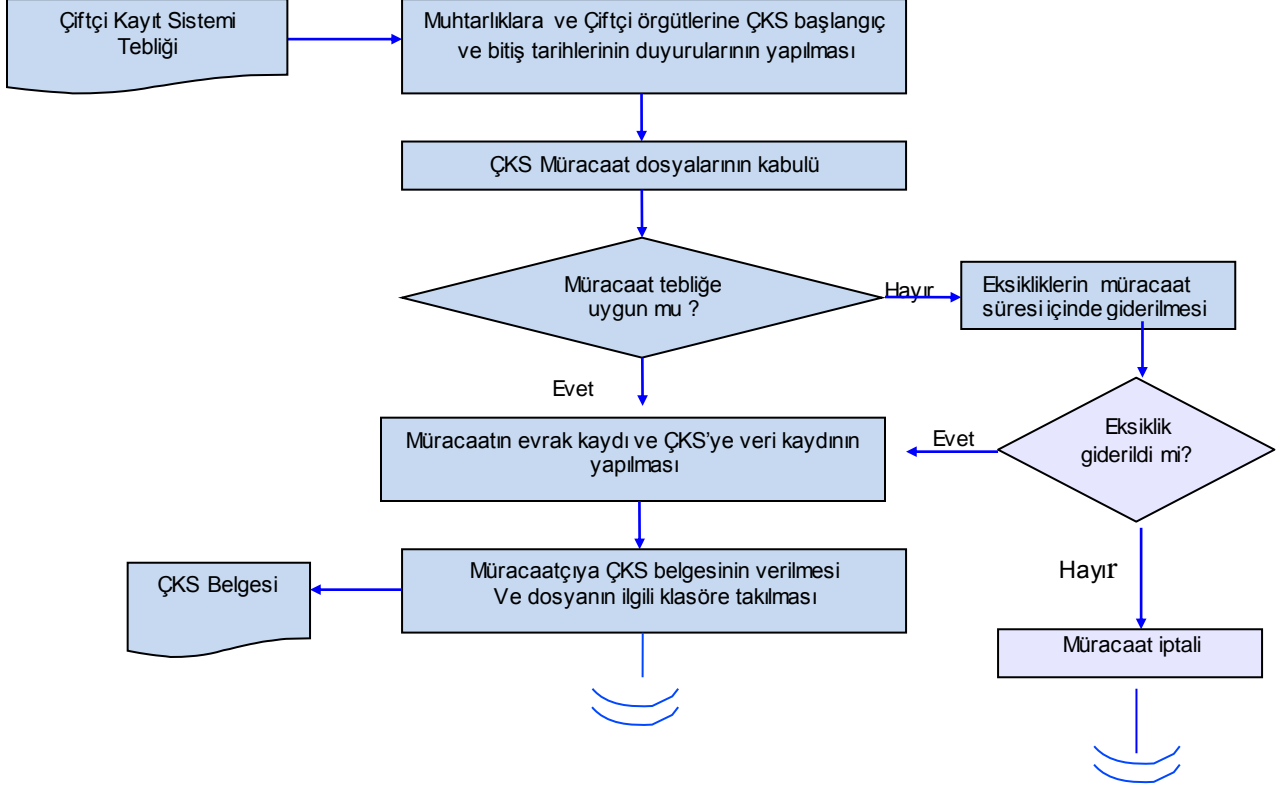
Çiftçi Kayıt Sistemi Tebliği

Muhtarlıklara ve Çiftçi örgütlerine ÇKS başlangıç ve bitiş tarihlerinin duyurularının yapılması

ÇKS Müracaat dosyalarının kabulü

Müracaat tebliğe uygun mu ?

Hayır

Eksikliklerin müracaat süresi içinde giderilmesi

Evet

Müracaatın evrak kaydı ve ÇKS'ye veri kaydının yapılması

Evet

Eksiklik giderildi mi?

Hayır

ÇKS Belgesi

Müracaatçıya ÇKS belgesinin verilmesi Ve dosyanın ilgili klasöre takılması

Müracaat iptali